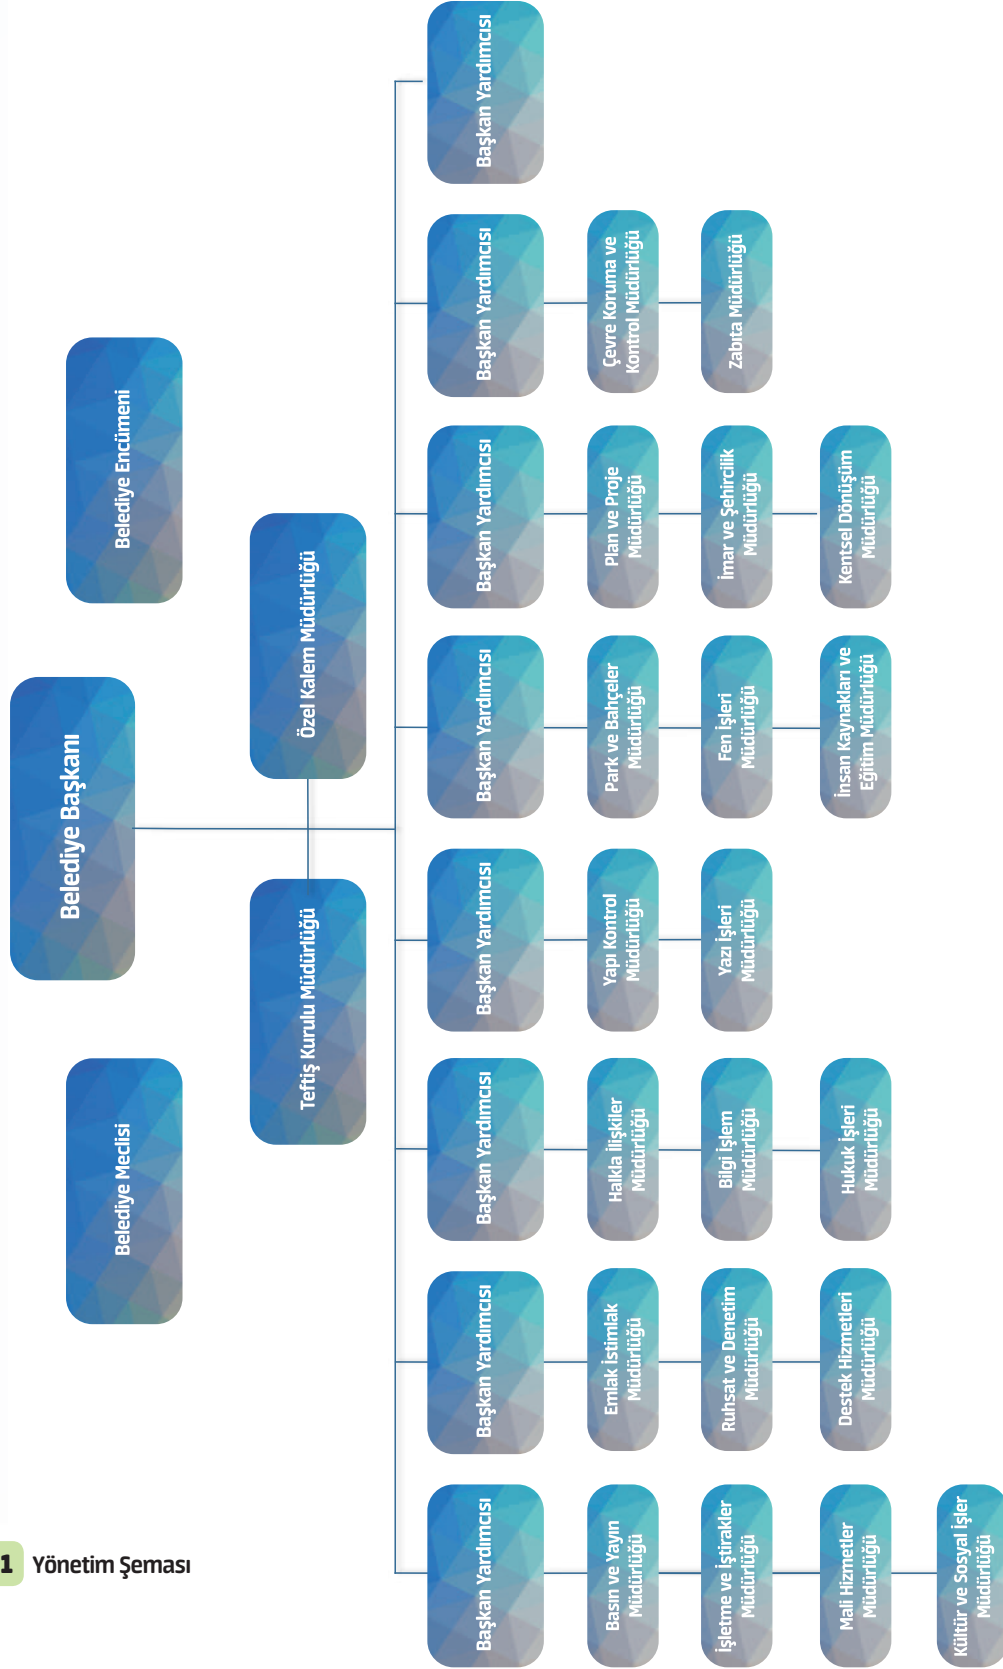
Belediye Encümeni

Belediye Başkanı

Belediye Meclisi

Özel Kalem Müdürlüğü

Teftiş Kurulu Müdürlüğü

Başkan Yardımcısı

Başkan Yardımcısı

Çevre Koruma ve Kontrol Müdürlüğü

Zabıta Müdürlüğü

Başkan Yardımcısı

Plan ve Proje Müdürlüğü

İmar ve Şehircilik Müdürlüğü

Kentsel Dönüşüm Müdürlüğü

Başkan Yardımcısı

Park ve Bahçeler Müdürlüğü

Fen İşleri Müdürlüğü

İnsan Kaynakları ve Eğitim Müdürlüğü

Başkan Yardımcısı

Yapı Kontrol Müdürlüğü

Yazı İşleri Müdürlüğü

Başkan Yardımcısı

Halkla İlişkiler Müdürlüğü

Bilgi İşlem Müdürlüğü

Hukuk İşleri Müdürlüğü

Başkan Yardımcısı

Emlak İstimlak Müdürlüğü

Ruhsat ve Denetim Müdürlüğü

Destek Hizmetleri Müdürlüğü

Başkan Yardımcısı

Basın ve Yayın Müdürlüğü

İşletme ve İştirakler Müdürlüğü

Mali Hizmetler Müdürlüğü

Kültür ve Sosyal İşler Müdürlüğü

1 Yönetim Şeması